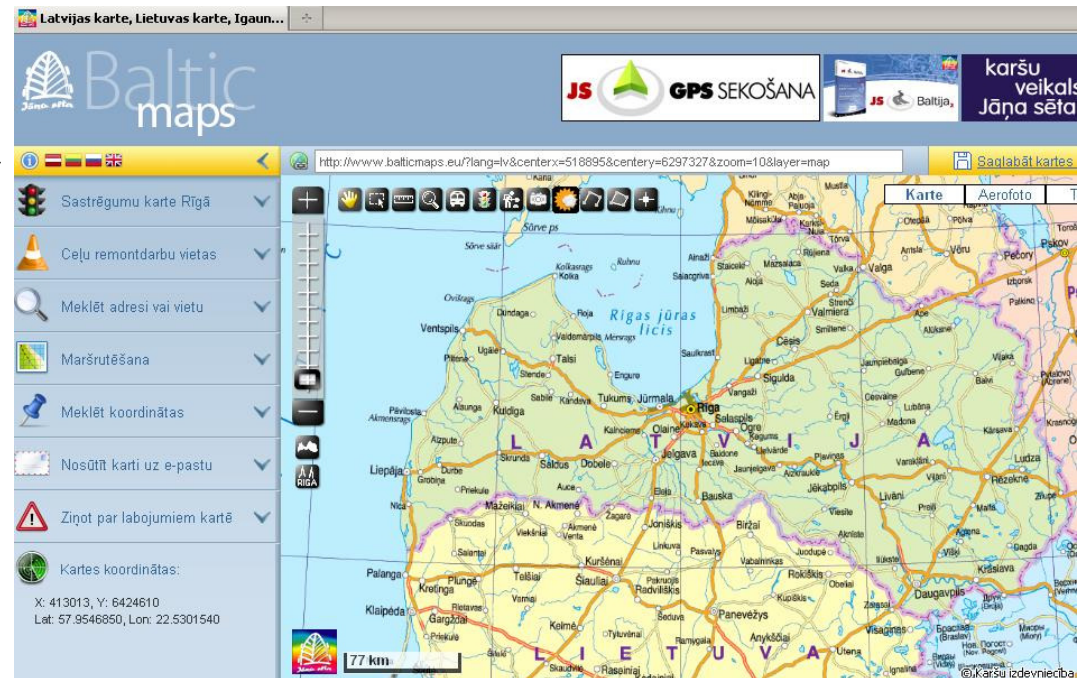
Latvijas karte, Lietuvas karte, Igaun...

Jāņa sēta Baltic maps

JS GPS SEKOŠANA

JS Baltija

karšu veikals Jāņa sēta

Sastrēgumu karte Rīgā

Ceļu remontdarbu vietas

Meklēt adresi vai vietu

Maršrutēšana

Meklēt koordinātas

Nosūtīt karti uz e-pastu

Ziņot par labojumiem kartē

Kartes koordinātas:

X: 413013, Y: 6424610
Lat: 57.9546850, Lon: 22.5301540

http://www.balticmaps.eu/?lang=lv&centerx=518895&centery=6297327&zoom=10&layer=map

Saglabāt kartes

Karte | Aerofoto

RĪGA

Rīgas jūras līcis

Ventspils
Talsi
Tukums
Jūrmala
Rīga
Kuldīga
Liepāja
Saldus
Dobele
Jelgava
Bauska
Valmiera
Cēsis
Sigulda
Valga
Pskov
Ogre
Aizkraukle
Jēkabpils
Līvāni
Rēzekne
Daugavpils
Mažeikiai
Šiauliai
Biržai
Panevėžys
Palanga
Klaipėda
Plungė
Telšiai
Kretinga
Gargždai
Kelmė
Radviliškis
Anykščiai
Utena
Rokiškis
Visaginas
Ventspils
Pāvilosta

L A T V I J A

L I E T U V A

77 km

©Karšu izdevniecība